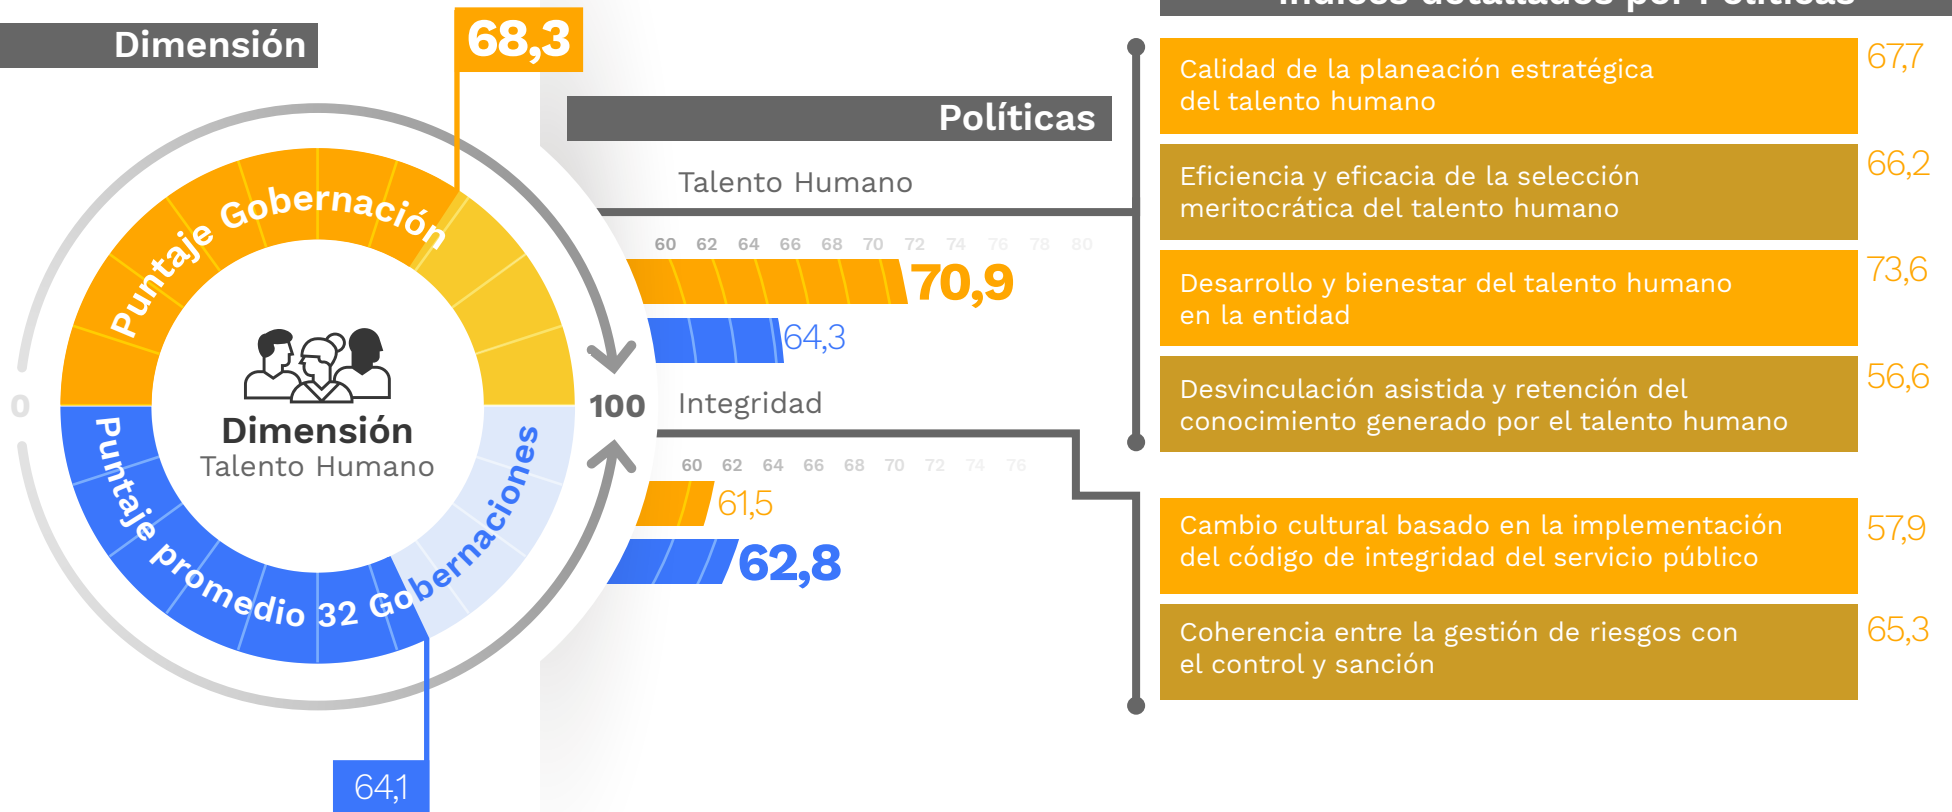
Dimensión

68,3

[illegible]

Políticas

Puntaje Gobernación

Dimensión
Talento Humano

Puntaje promedio 32 Gobernaciones

0

100

64,1

Talento Humano

60 62 64 66 68 70 72 74 76 78 80

70,9

64,3

Integridad

60 62 64 66 68 70 72 74 76

61,5

62,8

Calidad de la planeación estratégica del talento humano
67,7

Eficiencia y eficacia de la selección meritocrática del talento humano
66,2

Desarrollo y bienestar del talento humano en la entidad
73,6

Desvinculación asistida y retención del conocimiento generado por el talento humano
56,6

Cambio cultural basado en la implementación del código de integridad del servicio público
57,9

Coherencia entre la gestión de riesgos con el control y sanción
65,3